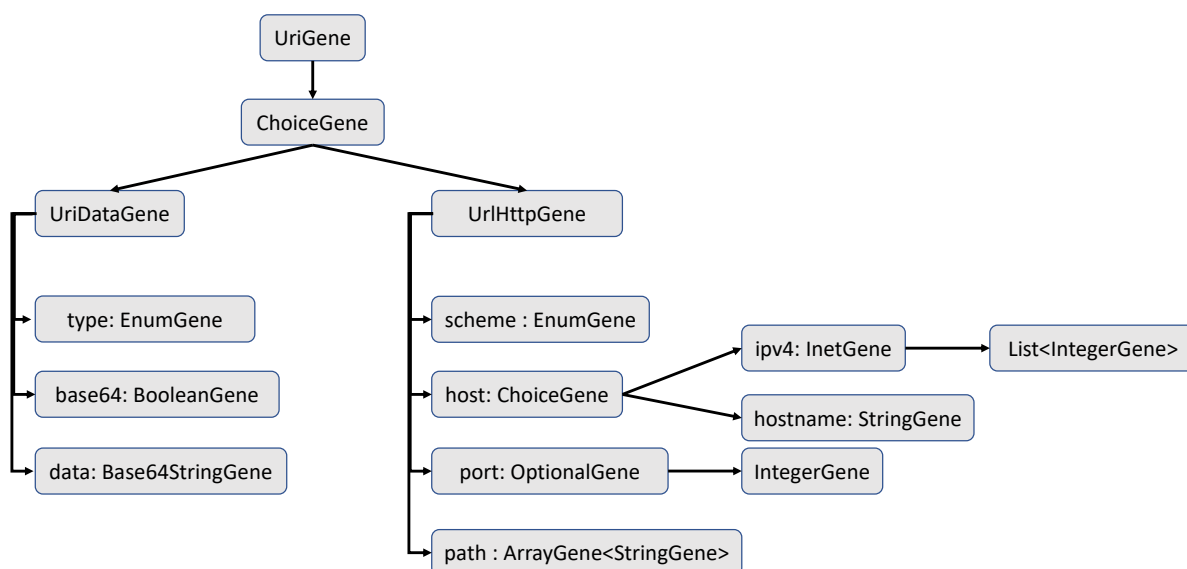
UriGene

ChoiceGene

UriDataGene

type: EnumGene

base64: BooleanGene

data: Base64StringGene

UrlHttpGene

scheme : EnumGene

host: ChoiceGene

ipv4: InetGene

List<IntegerGene>

hostname: StringGene

port: OptionalGene

IntegerGene

path : ArrayGene<StringGene>